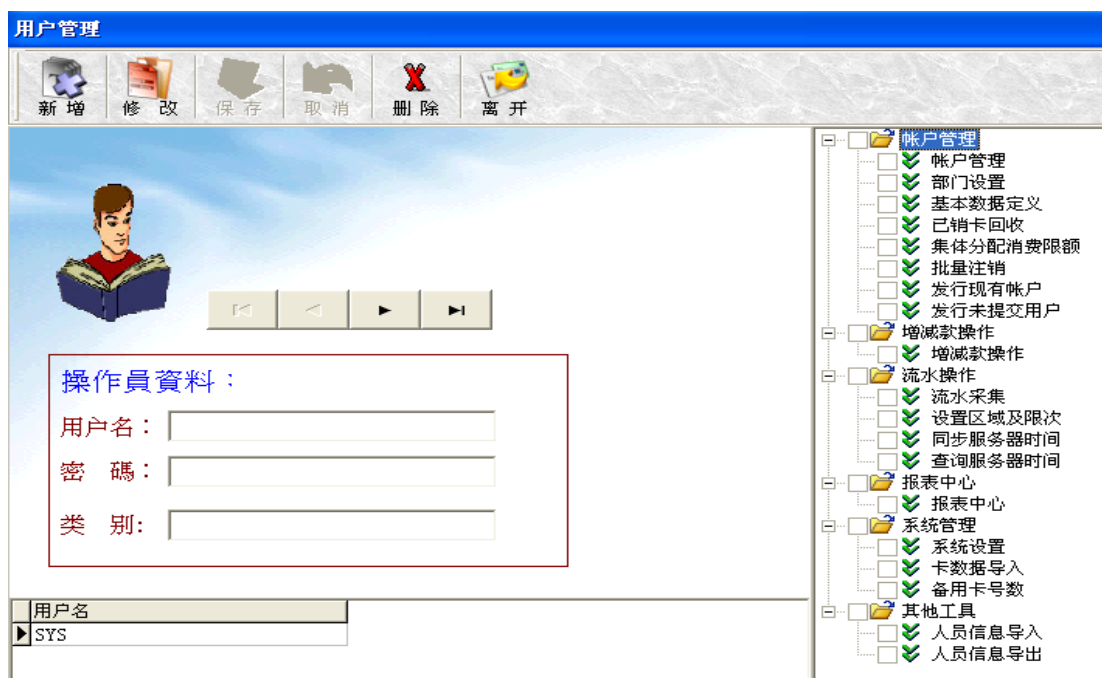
用户管理

新增 修改 保存 取消 删除 离开

操作員資料：
用户名：
密碼：
类别：

| 用户名 |
|---|
| SYS |

帐户管理
帐户管理
部门设置
基本数据定义
已销卡回收
集体分配消费限额
批量注销
发行现有帐户
发行未提交用户
增减款操作
增减款操作
流水操作
流水采集
设置区域及限次
同步服务器时间
查询服务器时间
报表中心
报表中心
系统管理
系统设置
卡数据导入
备用卡号数
其他工具
人员信息导入
人员信息导出